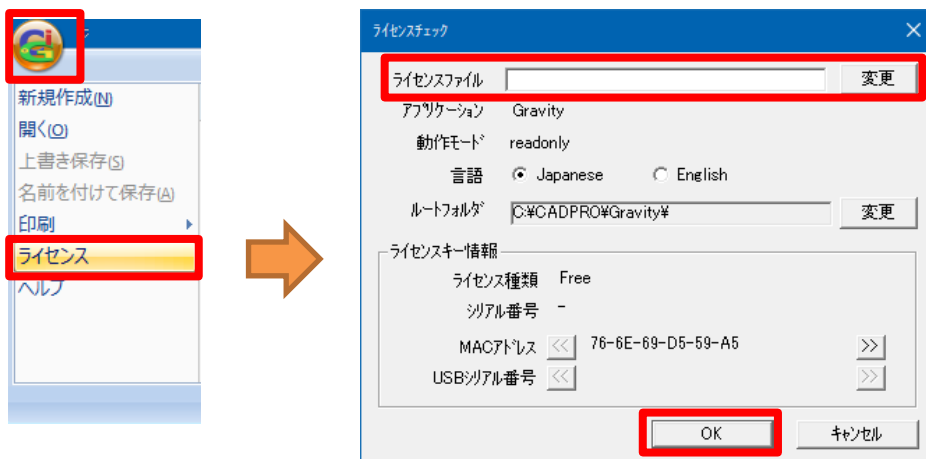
新規作成(N)
開く(O)
上書き保存(S)
名前を付けて保存(A)
印刷
ライセンス
ヘルプ

ライセンスチェック
ライセンスファイル
変更
アプリケーション Gravity
動作モード readonly
言語 Japanese English
ルートフォルダ C:¥CADPRO¥Gravity¥
変更
ライセンスキー情報
ライセンス種類 Free
シリアル番号 -
MACアドレス << 76-6E-69-D5-59-A5 >>
USBシリアル番号 << >>
OK
キャンセル